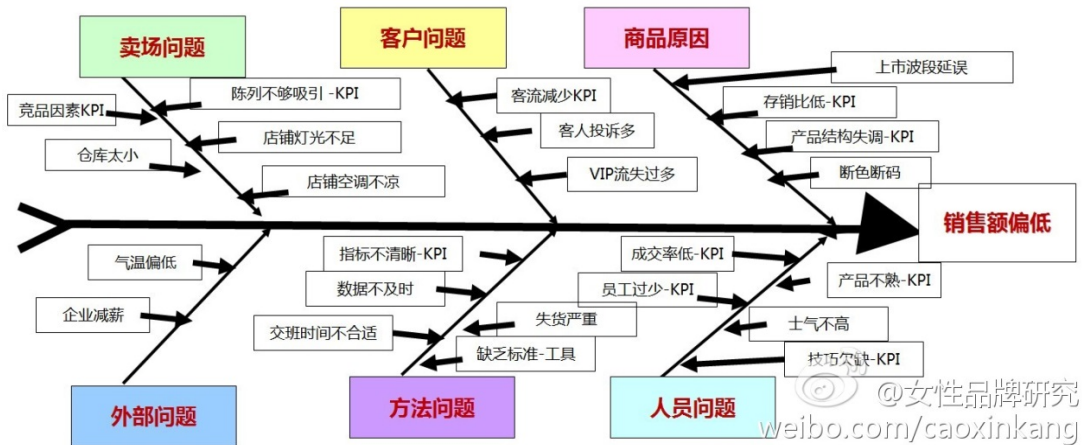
卖场问题

客户问题

商品原因

上市波段延误

陈列不够吸引 -KPI

竞品因素KPI

客流减少KPI

存销比低-KPI

客人投诉多

店铺灯光不足

产品结构失调-KPI

仓库太小

VIP流失过多

断色断码

店铺空调不凉

销售额偏低

指标不清晰-KPI

成交率低-KPI

气温偏低

产品不熟-KPI

数据不及时

员工过少-KPI

企业减薪

失货严重

士气不高

交班时间不合适

缺乏标准-工具

技巧欠缺-KPI

外部问题

方法问题

人员问题

@女性品牌研究
weibo.com/caoxinkang